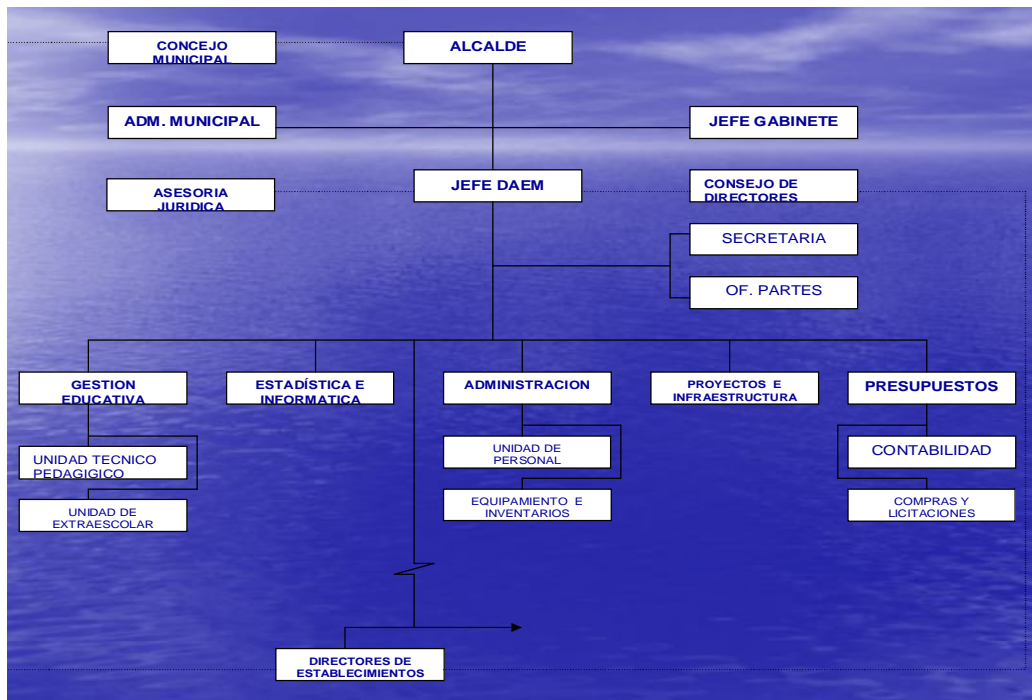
CONCEJO MUNICIPAL

ALCALDE

ADM. MUNICIPAL

JEFE GABINETE

ASESORIA JURIDICA

JEFE DAEM

CONSEJO DE DIRECTORES

SECRETARIA

OF. PARTES

GESTION EDUCATIVA

ESTADÍSTICA E INFORMATICA

ADMINISTRACION

PROYECTOS E INFRAESTRUCTURA

PRESUPUESTOS

UNIDAD TECNICO PEDAGIGICO

UNIDAD DE EXTRAESCOLAR

UNIDAD DE PERSONAL

EQUIPAMIENTO E INVENTARIOS

CONTABILIDAD

COMPRAS Y LICITACIONES

DIRECTORES DE ESTABLECIMIENTOS